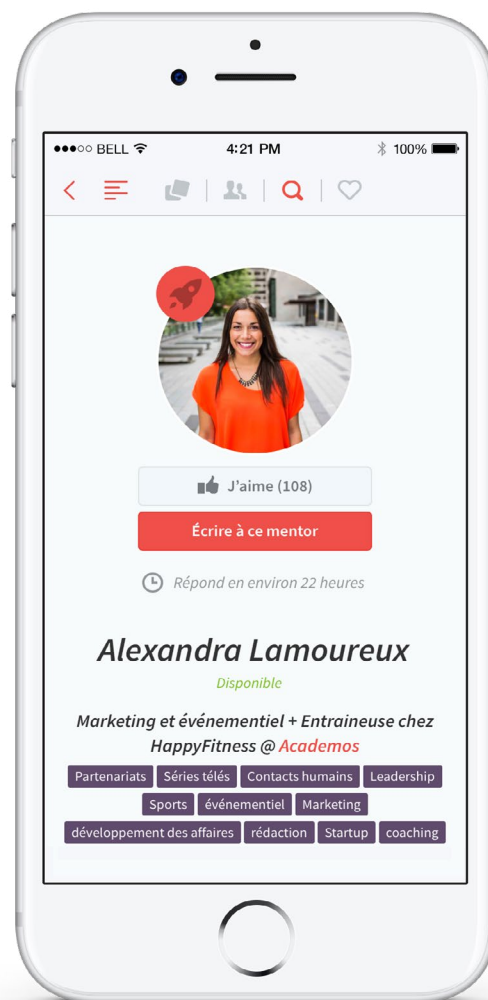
●●●○○ BELL 4:21 PM 100%

J'aime (108)

Écrire à ce mentor

Répond en environ 22 heures

Alexandra Lamoureux

Disponible

Marketing et événementiel + Entraineuse chez HappyFitness @ Academos

Partenariats Séries télés Contacts humains Leadership Sports événementiel Marketing développement des affaires rédaction Startup coaching